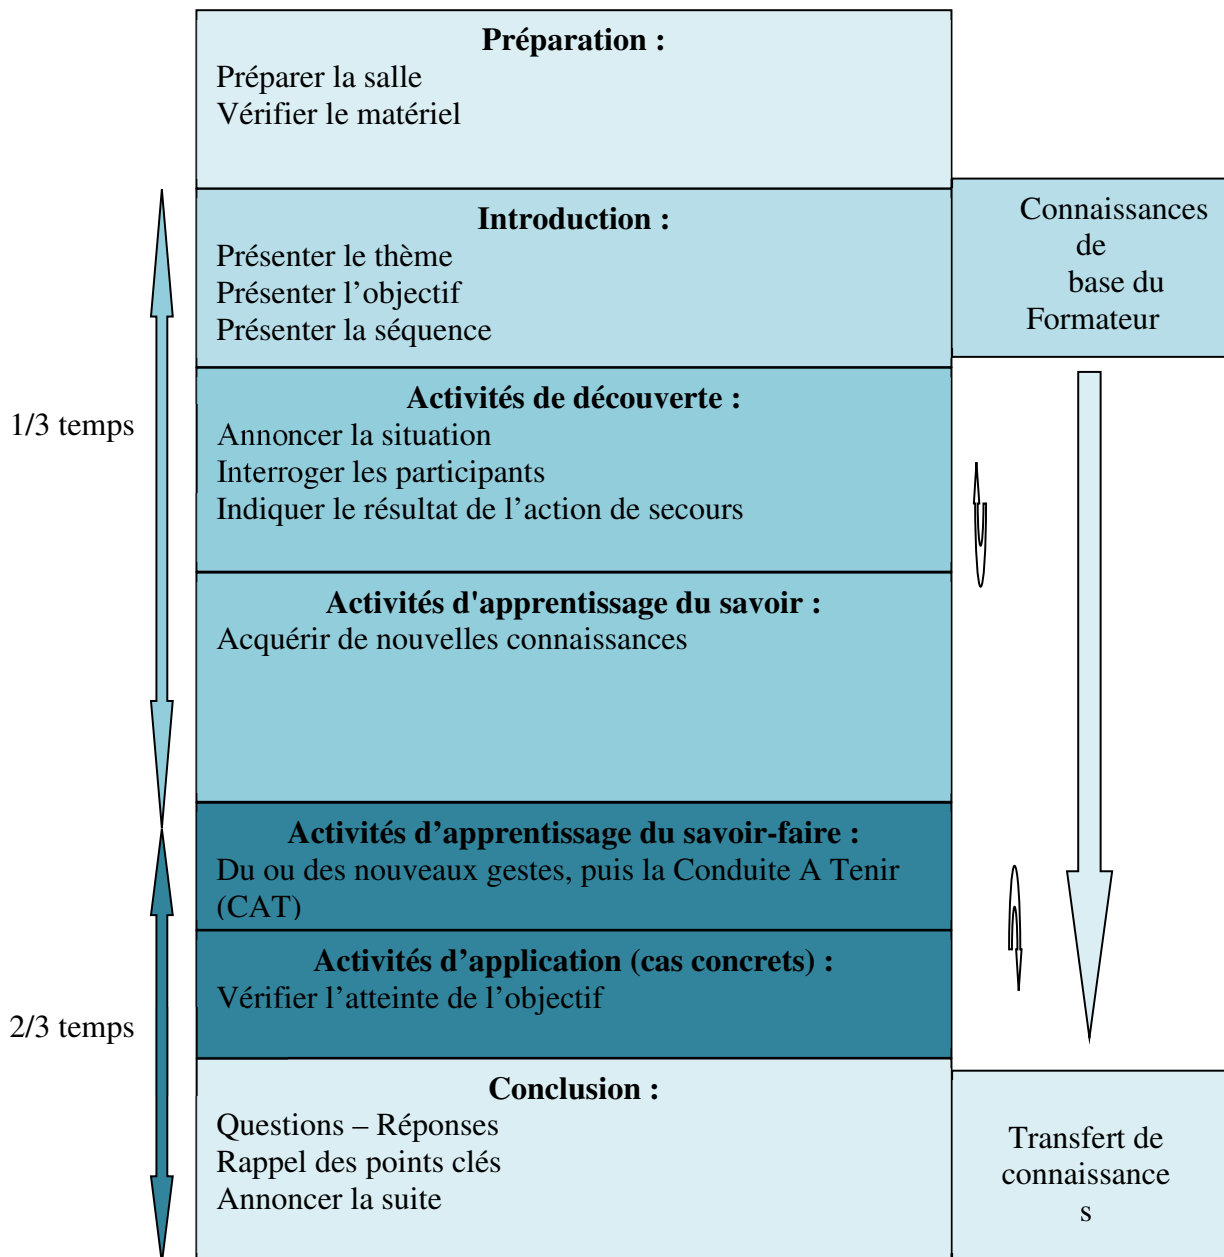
Préparation :
Préparer la salle
Vérifier le matériel

Introduction :
Présenter le thème
Présenter l'objectif
Présenter la séquence

Connaissances de base du Formateur

1/3 temps

Activités de découverte :
Annoncer la situation
Interroger les participants
Indiquer le résultat de l'action de secours

Activités d'apprentissage du savoir :
Acquérir de nouvelles connaissances

Activités d'apprentissage du savoir-faire :
Du ou des nouveaux gestes, puis la Conduite A Tenir (CAT)

Activités d'application (cas concrets) :
Vérifier l'atteinte de l'objectif

2/3 temps

Conclusion :
Questions – Réponses
Rappel des points clés
Annoncer la suite

Transfert de connaissance s